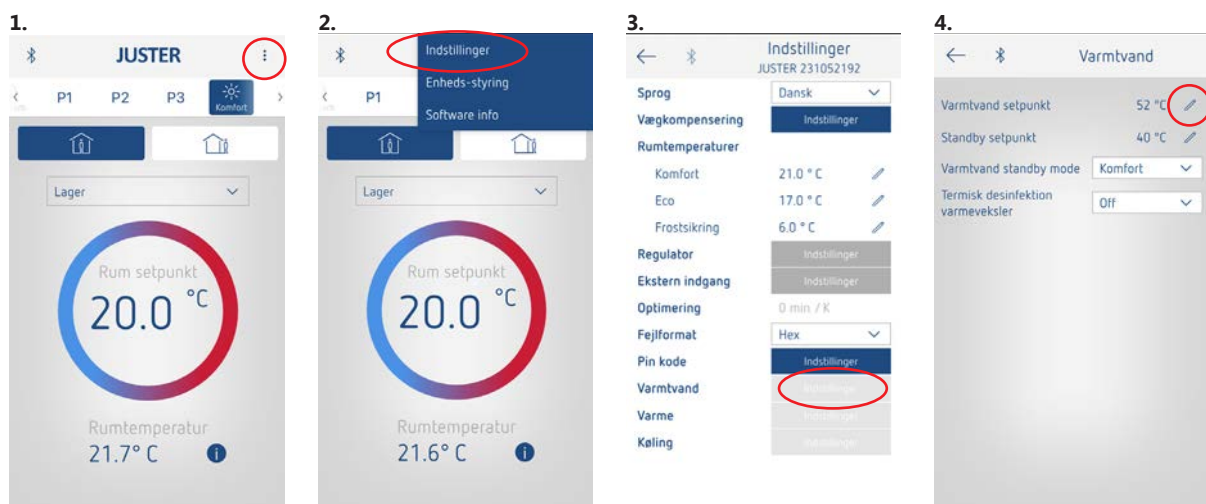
1.

JUSTER

P1 P2 P3 Komfort

Lager

Rum setpunkt
20.0 °C

Rumtemperatur
21.7° C

2.

Indstillinger
Enheds-styring
Software info

P1

Lager

Rum setpunkt
20.0 °C

Rumtemperatur
21.6° C

3.

Indstillinger
JUSTER 231052192

| | | |
|---|---|---|
| Sprog | Dansk | |
| Vægkompensering | Indstillinger | |
| Rumtemperaturer | | |
| Komfort | 21.0 ° C | |
| Eco | 17.0 ° C | |
| Frostsikring | 6.0 ° C | |
| Regulator | Indstillinger | |
| Ekstern indgang | Indstillinger | |
| Optimering | 0 min / K | |
| Fejlformat | Hex | |
| Pin kode | Indstillinger | |
| Varmtvand | Indstillinger | |
| Varme | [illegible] | |
| Køling | Indstillinger | |

4.

Varmtvand

| | |
|---|---|
| Varmtvand setpunkt | 52 °C |
| Standby setpunkt | 40 °C |
| Varmtvand standby mode | Komfort |
| Termisk desinfektion varmeveksler | Off |